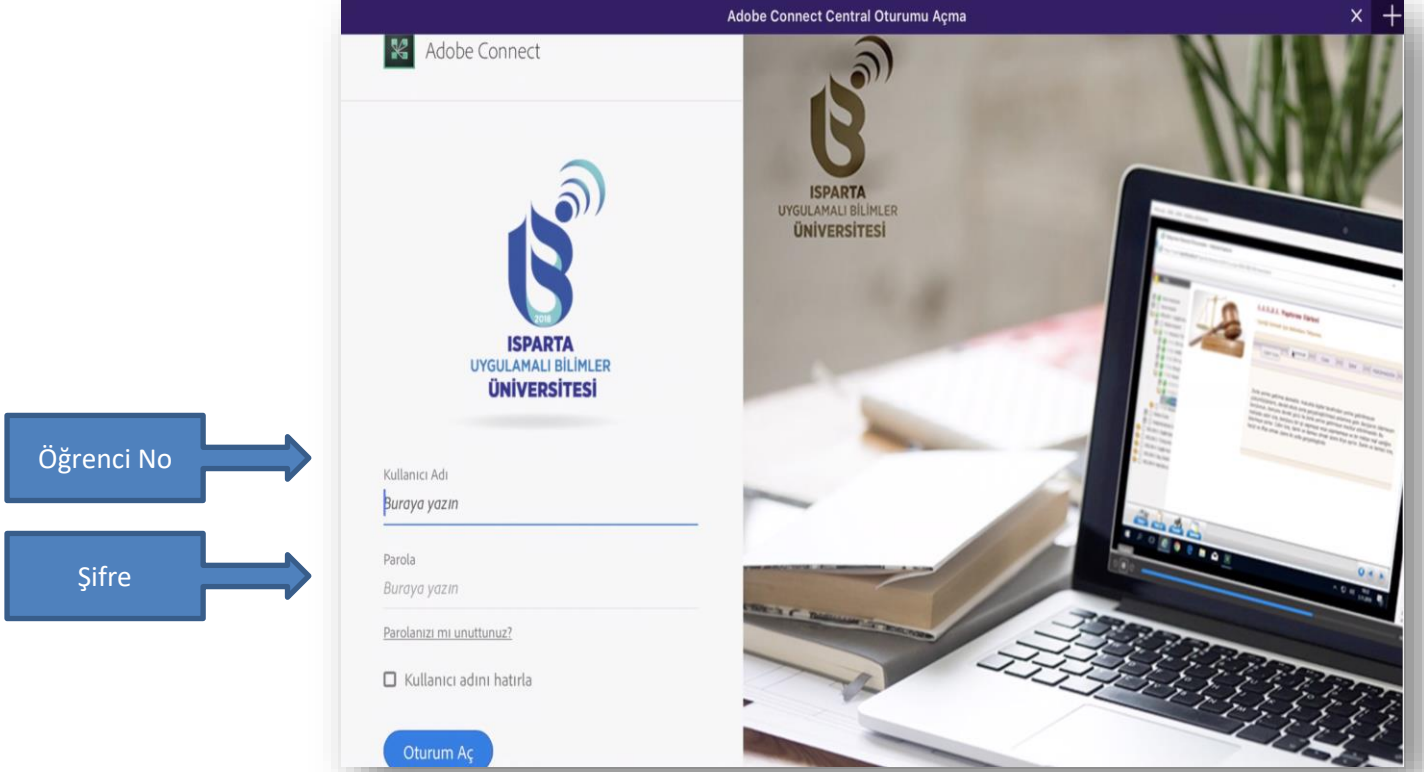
Adobe Connect Central Oturumu Açma

Adobe Connect

2018

ISPARTA
UYGULAMALI BİLİMLER
ÜNİVERSİTESİ

ISPARTA
UYGULAMALI BİLİMLER
ÜNİVERSİTESİ

Öğrenci No

Kullanıcı Adı
Buraya yazın

Şifre

Parola
Buraya yazın

Parolanızı mı unuttunuz?

Kullanıcı adını hatırla

Oturum Aç